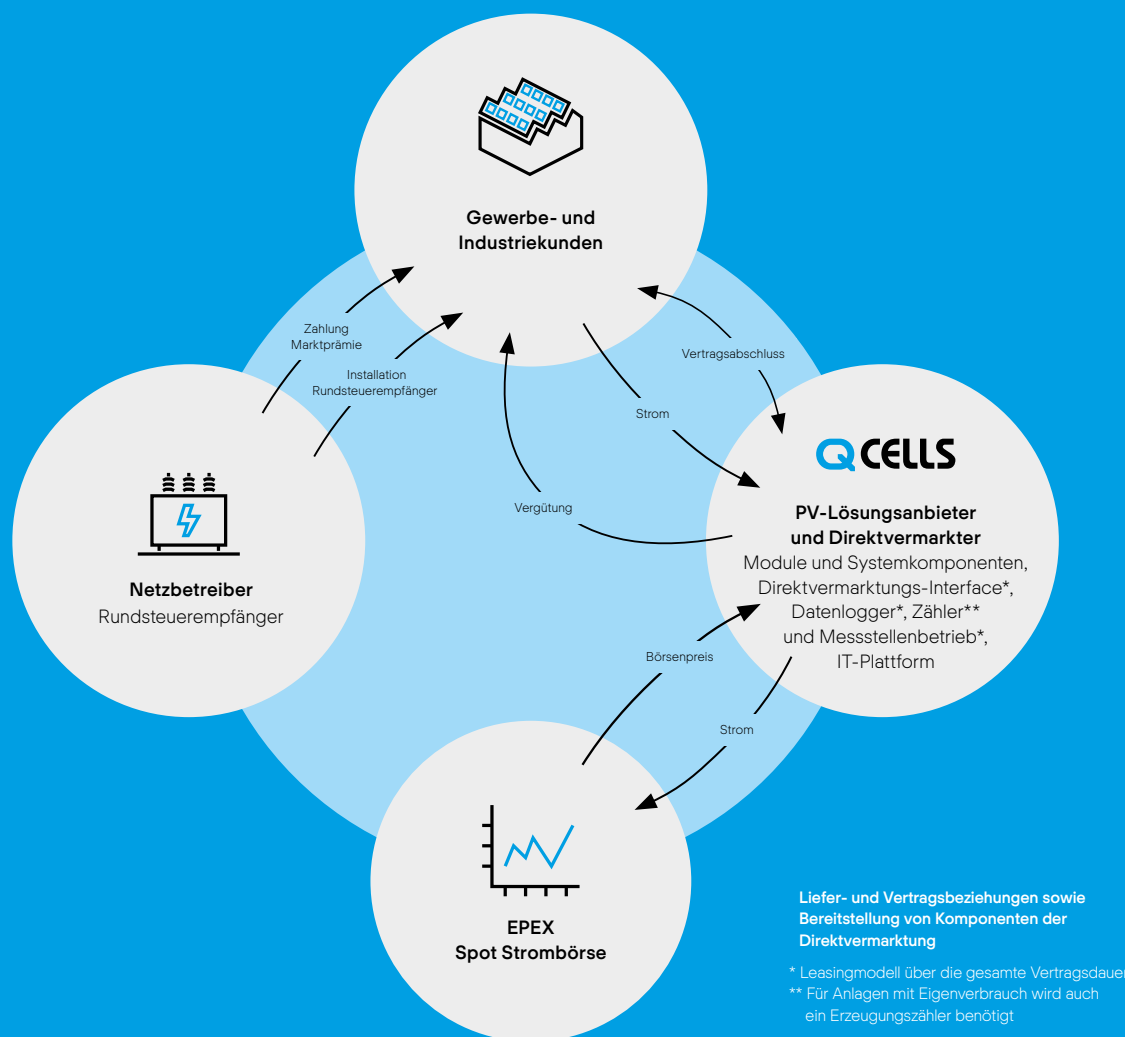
Gewerbe- und Industriekunden

Zahlung Marktprämie

Installation Rundsteuerempfänger

Vertragsabschluss

Strom

Q CELLS

Vergütung

Netzbetreiber
Rundsteuerempfänger

PV-Lösungsanbieter und Direktvermarkter
Module und Systemkomponenten, Direktvermarktungs-Interface*, Datenlogger*, Zähler** und Messstellenbetrieb*, IT-Plattform

Börsenpreis

Strom

EPEX
Spot Strombörse

Liefer- und Vertragsbeziehungen sowie Bereitstellung von Komponenten der Direktvermarktung

* Leasingmodell über die gesamte Vertragsdauer
** Für Anlagen mit Eigenverbrauch wird auch ein Erzeugungszähler benötigt